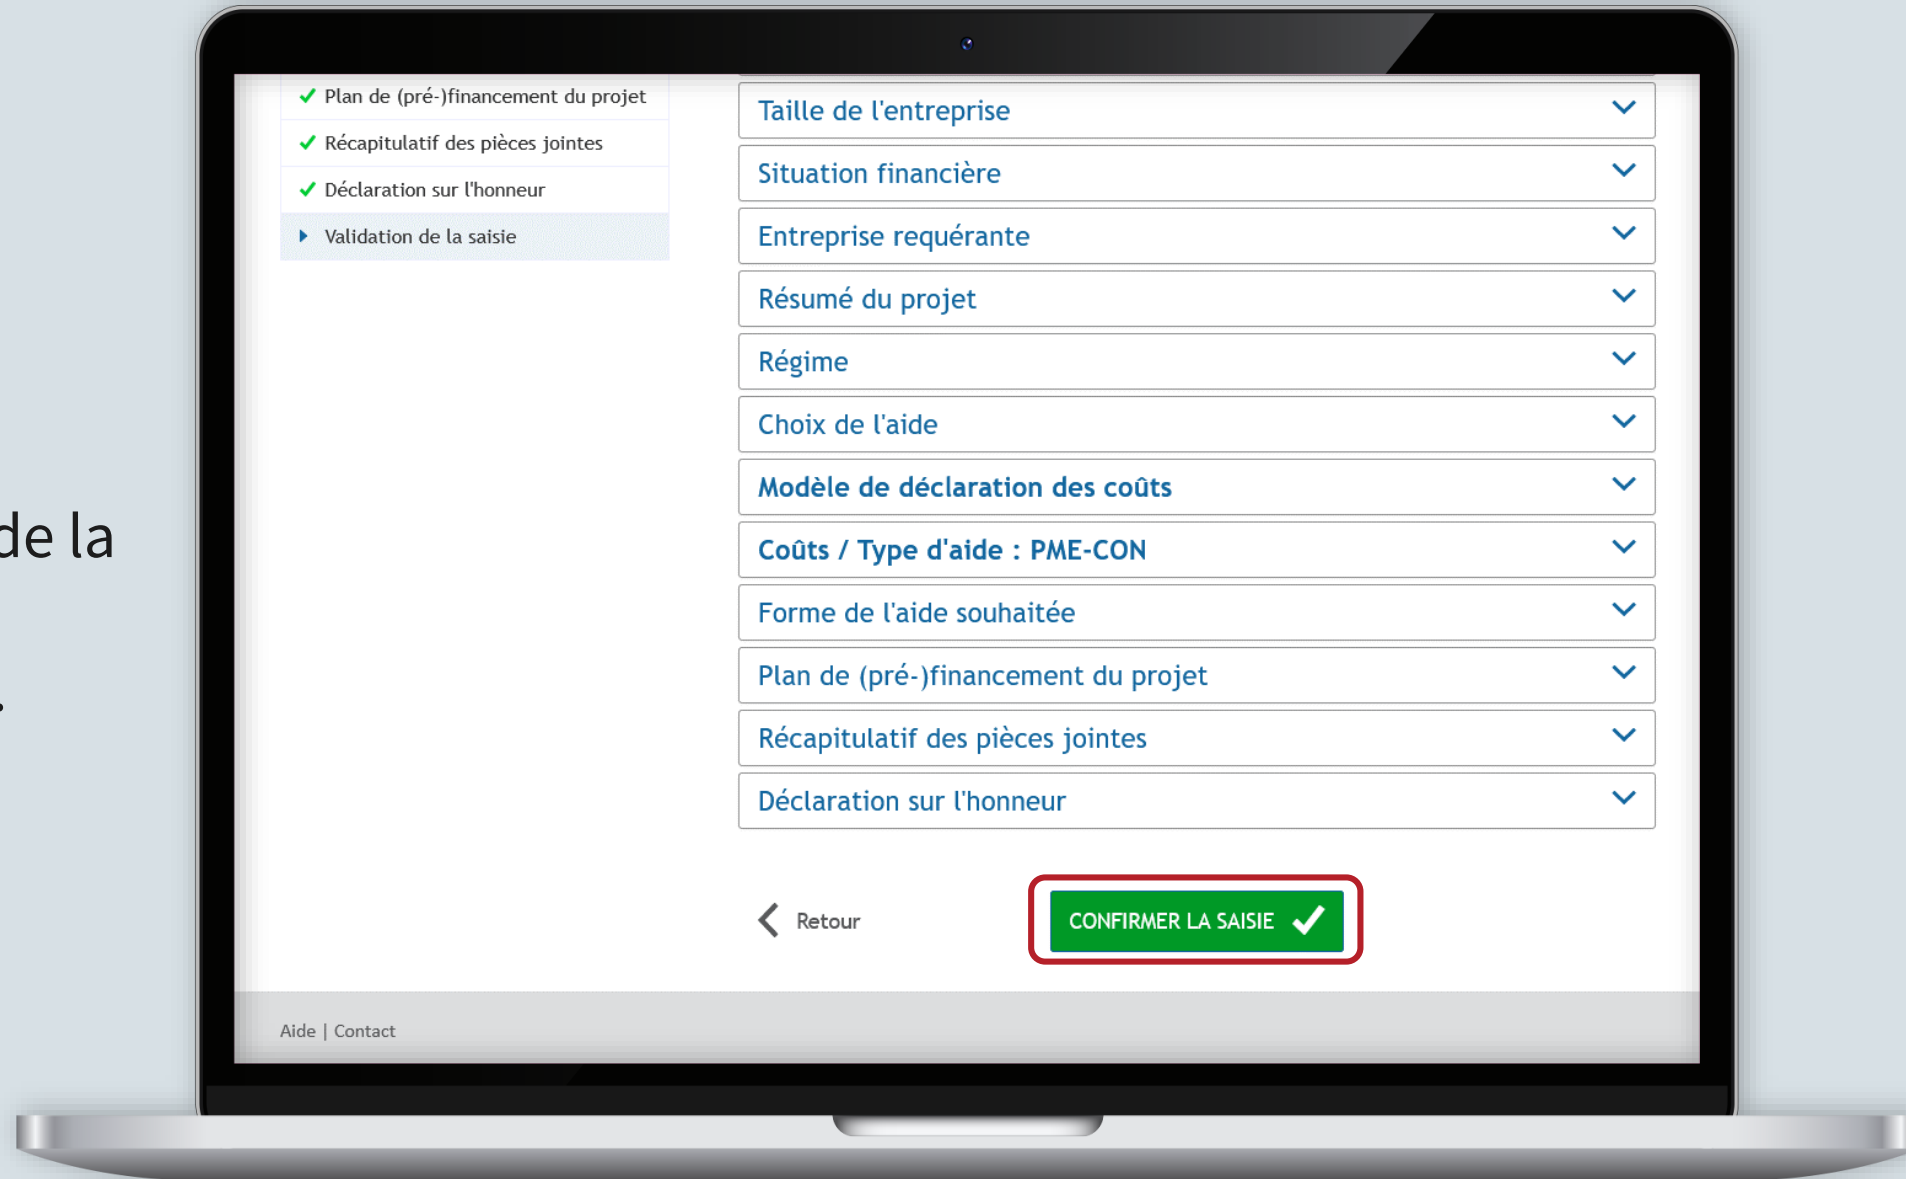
de la

✓ Plan de (pré-)financement du projet
✓ Récapitulatif des pièces jointes
✓ Déclaration sur l'honneur
Validation de la saisie

Taille de l'entreprise
Situation financière
Entreprise requérante
Résumé du projet
Régime
Choix de l'aide
Modèle de déclaration des coûts
Coûts / Type d'aide : PME-CON
Forme de l'aide souhaitée
Plan de (pré-)financement du projet
Récapitulatif des pièces jointes
Déclaration sur l'honneur

Retour

CONFIRMER LA SAISIE

Aide | Contact